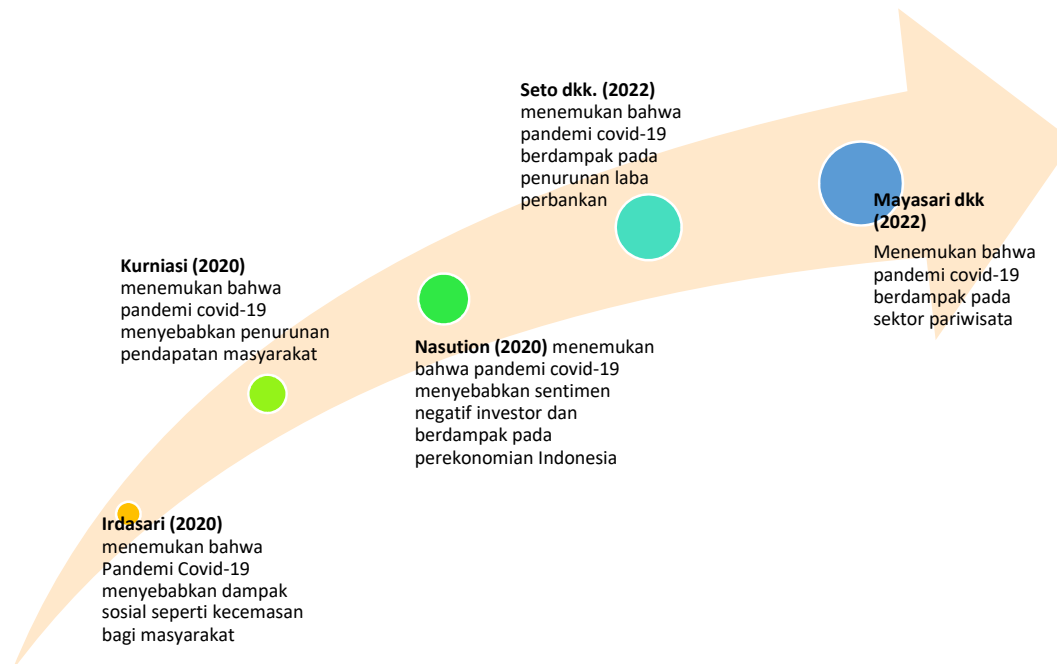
Seto dkk. (2022) menemukan bahwa pandemi covid-19 berdampak pada penurunan laba perbankan

Mayasari dkk (2022) Menemukan bahwa pandemi covid-19 berdampak pada sektor pariwisata

Kurniasi (2020) menemukan bahwa pandemi covid-19 menyebabkan penurunan pendapatan masyarakat

Nasution (2020) menemukan bahwa pandemi covid-19 menyebabkan sentimen negatif investor dan berdampak pada perekonomian Indonesia

Irdasari (2020) menemukan bahwa Pandemi Covid-19 menyebabkan dampak sosial seperti kecemasan bagi masyarakat